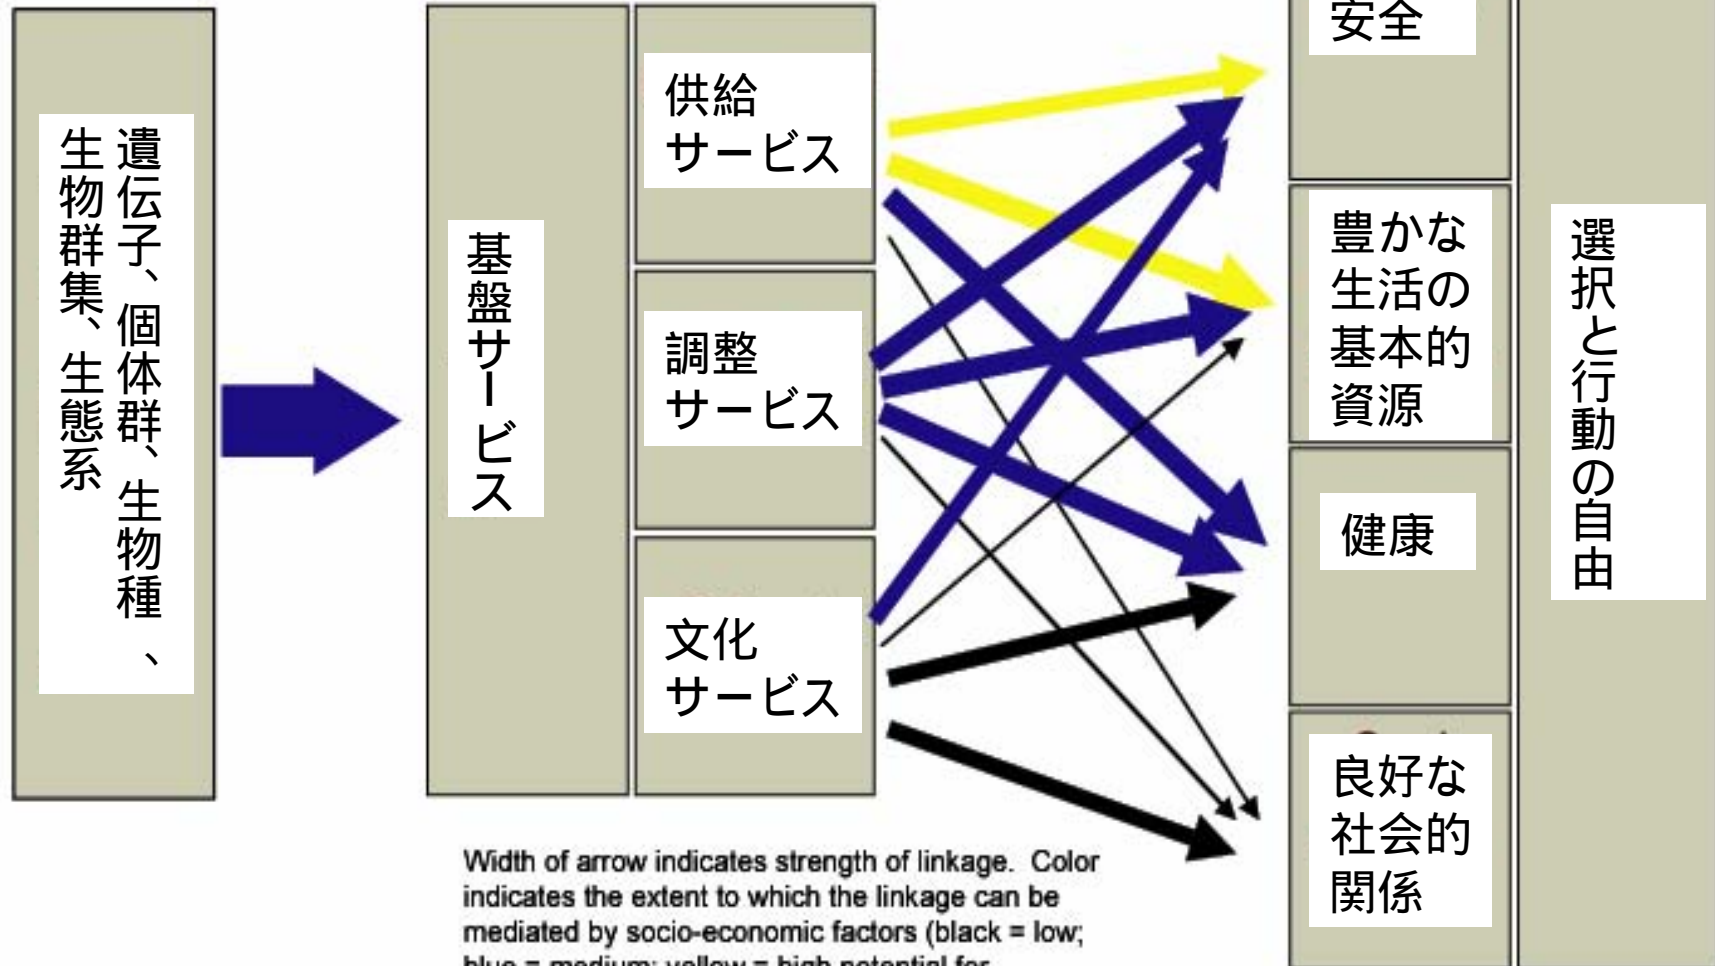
遺伝子、個体群、生物種、生物群集、生態系

基盤サービス

供給サービス

調整サービス

文化サービス

安全

豊かな生活の基本的資源

健康

良好な社会的関係

選択と行動の自由

Width of arrow indicates strength of linkage. Color indicates the extent to which the linkage can be mediated by socio-economic factors (black = low; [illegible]